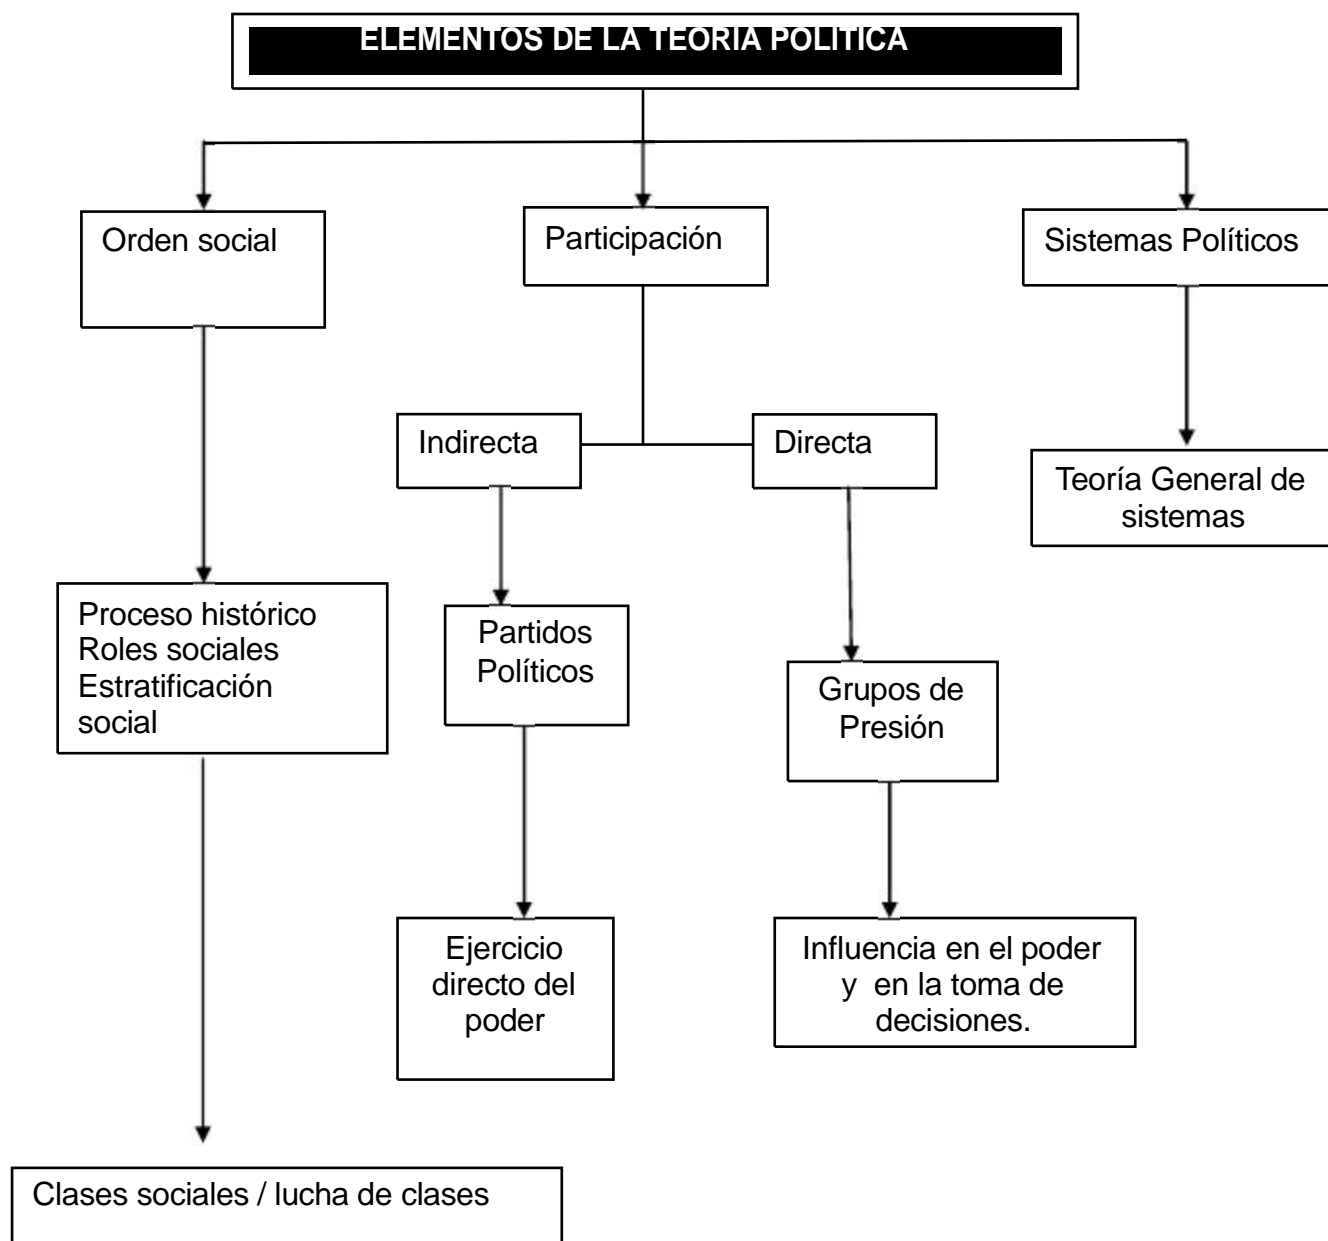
ELEMENTOS DE LA TEORIA POLITICA

Orden social

Participación

Sistemas Políticos

Indirecta

Directa

Teoría General de sistemas

Proceso histórico
Roles sociales
Estratificación social

Partidos Políticos

Grupos de Presión

Ejercicio directo del poder

Influencia en el poder y en la toma de decisiones.

Clases sociales / lucha de clases